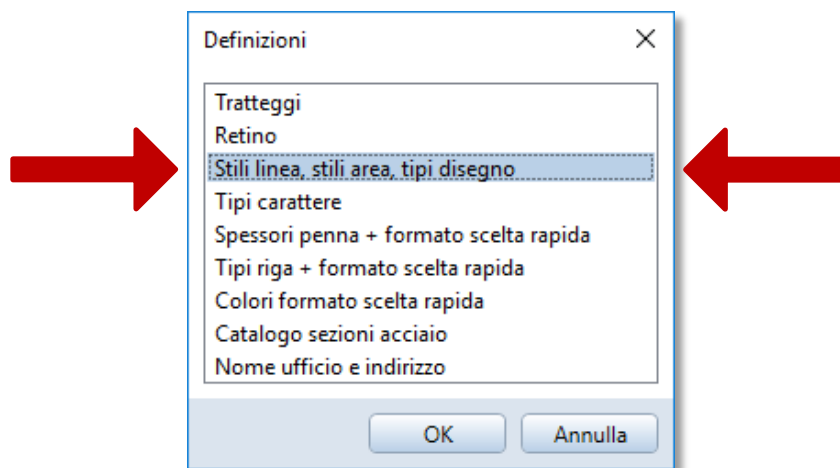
Definizioni

Tratteggi
Retino
Stili linea, stili area, tipi disegno
Tipi carattere
Spessori penna + formato scelta rapida
Tipi riga + formato scelta rapida
Colori formato scelta rapida
Catalogo sezioni acciaio
Nome ufficio e indirizzo

OK
Annulla